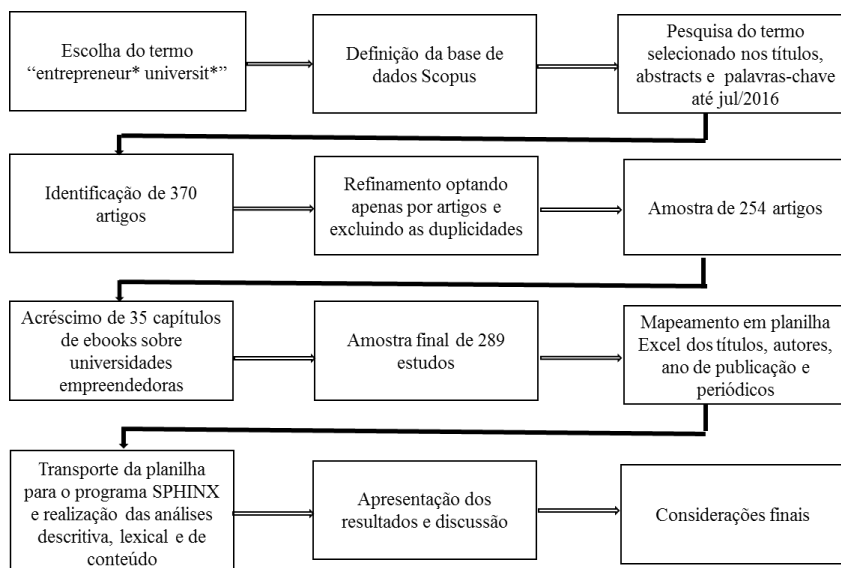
Escolha do termo “entrepreneur* universit*”

Definição da base de dados Scopus

Pesquisa do termo selecionado nos títulos, abstracts e palavras-chave até jul/2016

Identificação de 370 artigos

Refinamento optando apenas por artigos e excluindo as duplicidades

Amostra de 254 artigos

Acréscimo de 35 capítulos de ebooks sobre universidades empreendedoras

Amostra final de 289 estudos

Mapeamento em planilha Excel dos títulos, autores, ano de publicação e periódicos

Transporte da planilha para o programa SPHINX e realização das análises descritiva, lexical e de conteúdo

Apresentação dos resultados e discussão

Considerações finais